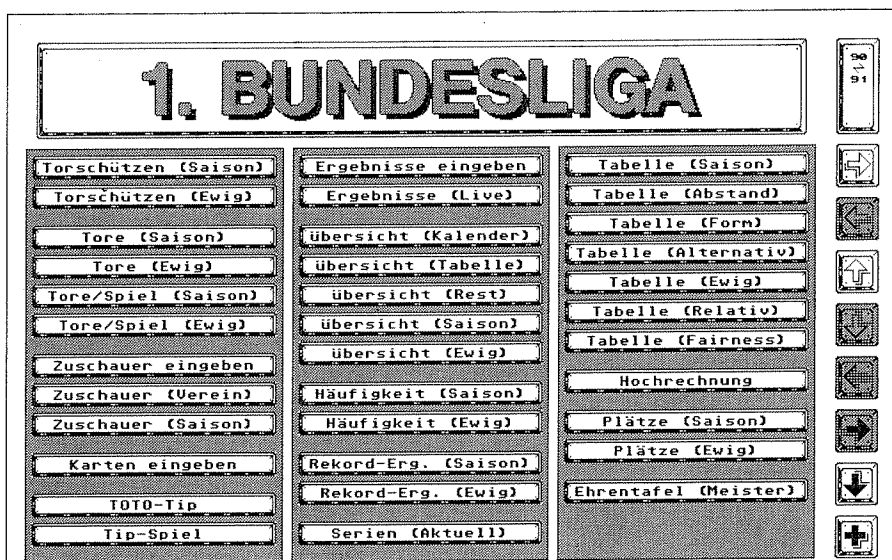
1. BUNDESLIGA

90
91

Torschützen (Saison)
Torschützen (Ewig)
Tore (Saison)
Tore (Ewig)
Tore/Spiel (Saison)
Tore/Spiel (Ewig)
Zuschauer eingeben
Zuschauer (Verein)
Zuschauer (Saison)
Karten eingeben
TOTO-Tip
Tip-Spiel

Ergebnisse eingeben
Ergebnisse (Live)
übersicht (Kalender)
übersicht (Tabelle)
übersicht (Rest)
übersicht (Saison)
übersicht (Ewig)
Häufigkeit (Saison)
Häufigkeit (Ewig)
Rekord-Erg. (Saison)
Rekord-Erg. (Ewig)
Serien (Aktuell)

Tabelle (Saison)
Tabelle (Abstand)
Tabelle (Form)
Tabelle (Alternativ)
Tabelle (Ewig)
Tabelle (Relativ)
Tabelle (Fairness)
Hochrechnung
Plätze (Saison)
Plätze (Ewig)
Ehrentafel (Meister)